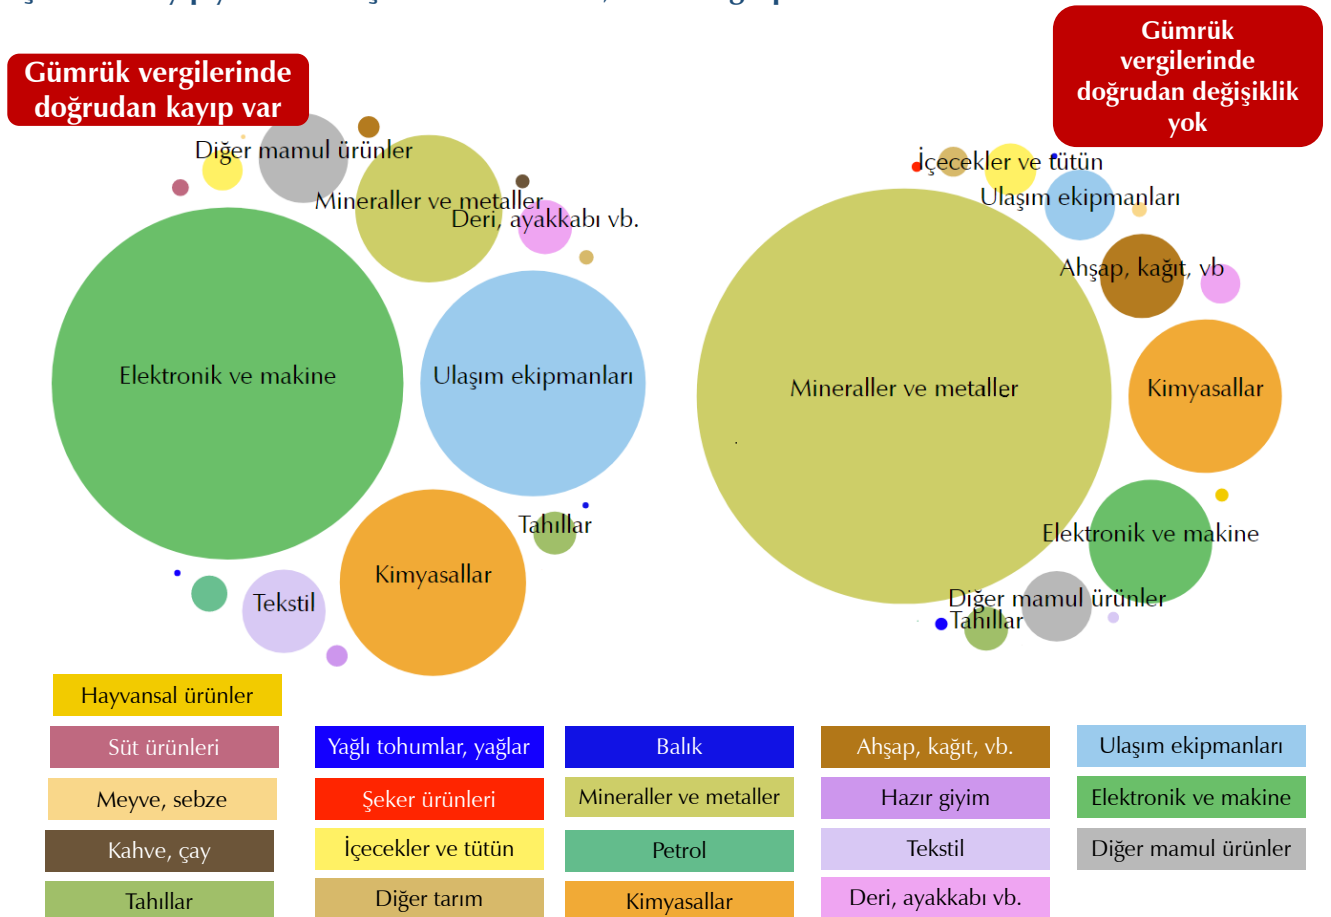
Gümrük vergilerinde doğrudan kayıp var

Gümrük vergilerinde doğrudan değişiklik yok

Diğer mamul ürünler
Mineraller ve metaller
Deri, ayakkabı vb.
Elektronik ve makine
Ulaşım ekipmanları
Tahıllar
Kimyasallar
Tekstil

İçecekler ve tütün
Ulaşım ekipmanları
Ahşap, kağıt, vb
Mineraller ve metaller
Kimyasallar
Elektronik ve makine
Diğer mamul ürünler
Tahıllar

Hayvansal ürünler
Süt ürünleri
Yağlı tohumlar, yağlar
Balık
Ahşap, kağıt, vb.
Ulaşım ekipmanları
Meyve, sebze
Şeker ürünleri
Mineraller ve metaller
Hazır giyim
Elektronik ve makine
Kahve, çay
İçecekler ve tütün
Petrol
Tekstil
Diğer mamul ürünler
Tahıllar
Diğer tarım
Kimyasallar
Deri, ayakkabı vb.